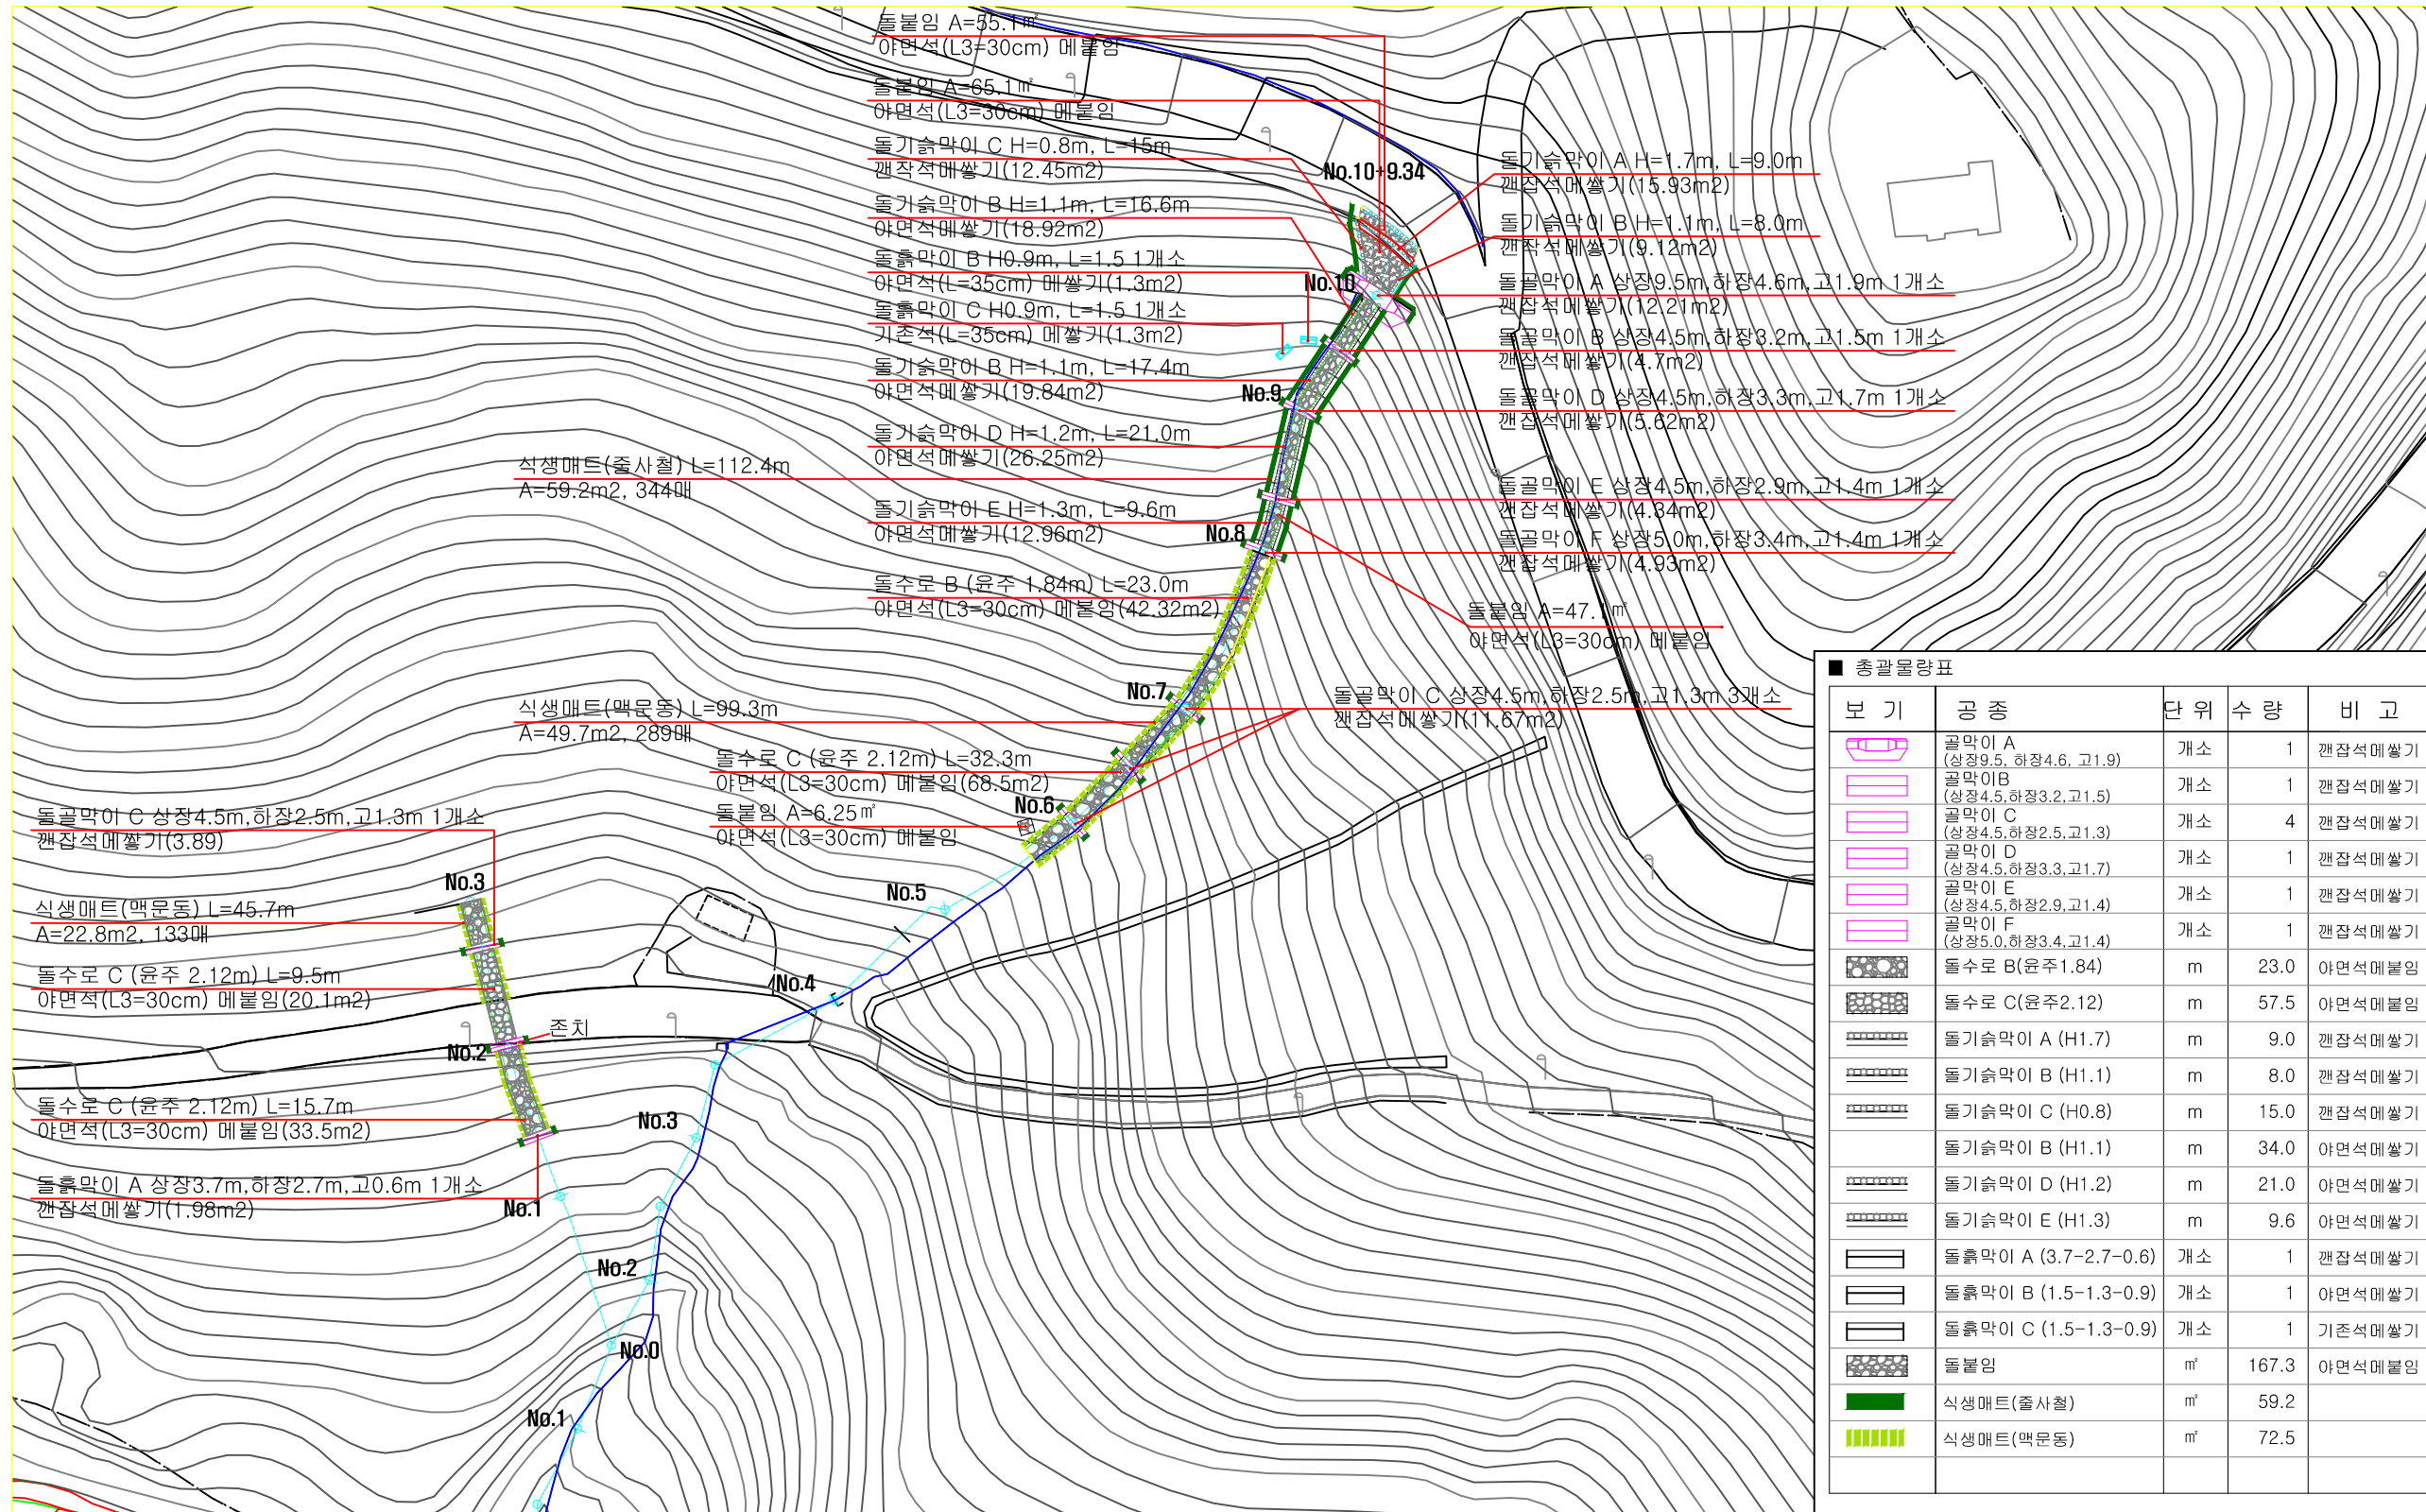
돌붙임 A=55.1㎡
야면석(L3=30cm) 메붙임

돌붙임 A=65.1㎡
야면석(L3=30cm) 메붙임

돌기슭막이 C H=0.8m, L=15m
깬잡석메쌓기(12.45m2)

돌기슭막이 B H=1.1m, L=16.6m
야면석메쌓기(18.92m2)

돌흙막이 B H0.9m, L=1.5 1개소
야면석(L=35cm) 메쌓기(1.3m2)

돌흙막이 C H0.9m, L=1.5 1개소
기존석(L=35cm) 메쌓기(1.3m2)

돌기슭막이 B H=1.1m, L=17.4m
야면석메쌓기(19.84m2)

돌기슭막이 D H=1.2m, L=21.0m
야면석메쌓기(26.25m2)

식생매트(줄사철) L=112.4m
A=59.2m2, 344매

돌기슭막이 E H=1.3m, L=9.6m
야면석메쌓기(12.96m2)

돌수로 B (윤주 1.84m) L=23.0m
야면석(L3=30cm) 메붙임(42.32m2)

식생매트(맥문동) L=99.3m
A=49.7m2, 289매

돌수로 C (윤주 2.12m) L=32.3m
야면석(L3=30cm) 메붙임(68.5m2)

돌붙임 A=6.25㎡
야면석(L3=30cm) 메붙임

돌골막이 C 상장4.5m,하장2.5m,고1.3m 1개소
깬잡석메쌓기(3.89)

식생매트(맥문동) L=45.7m
A=22.8m2, 133매

돌수로 C (윤주 2.12m) L=9.5m
야면석(L3=30cm) 메붙임(20.1m2)

존치

돌수로 C (윤주 2.12m) L=15.7m
야면석(L3=30cm) 메붙임(33.5m2)

돌흙막이 A 상장3.7m,하장2.7m,고0.6m 1개소
깬잡석메쌓기(1.98m2)

No.10+9.34
No.10
No.9
No.8
No.7
No.6
No.5
No.4
No.3
No.2
No.1
No.3
No.2
No.0
No.1

돌기슭막이 A H=1.7m, L=9.0m
깬잡석메쌓기(15.93m2)

돌기슭막이 B H=1.1m, L=8.0m
깬잡석메쌓기(9.12m2)

돌골막이 A 상장9.5m,하장4.6m,고1.9m 1개소
깬잡석메쌓기(12.21m2)

돌골막이 B 상장4.5m,하장3.2m,고1.5m 1개소
깬잡석메쌓기(4.7m2)

돌골막이 D 상장4.5m,하장3.3m,고1.7m 1개소
깬잡석메쌓기(5.62m2)

돌골막이 E 상장4.5m,하장2.9m,고1.4m 1개소
깬잡석메쌓기(4.34m2)

돌골막이 F 상장5.0m,하장3.4m,고1.4m 1개소
깬잡석메쌓기(4.93m2)

돌붙임 A=47.1㎡
야면석(L3=30cm) 메붙임

돌골막이 C 상장4.5m,하장2.5m,고1.3m 3개소
깬잡석메쌓기(11.67m2)

■ 총괄물량표

| 보 기 | 공 종 | 단 위 | 수 량 | 비 고 |
|---|---|---|---|---|
| | 골막이 A (상장9.5, 하장4.6, 고1.9) | 개소 | 1 | 깬잡석메쌓기 |
| | 골막이B (상장4.5,하장3.2,고1.5) | 개소 | 1 | 깬잡석메쌓기 |
| | 골막이 C (상장4.5,하장2.5,고1.3) | 개소 | 4 | 깬잡석메쌓기 |
| | 골막이 D (상장4.5,하장3.3,고1.7) | 개소 | 1 | 깬잡석메쌓기 |
| | 골막이 E (상장4.5,하장2.9,고1.4) | 개소 | 1 | 깬잡석메쌓기 |
| | 골막이 F (상장5.0,하장3.4,고1.4) | 개소 | 1 | 깬잡석메쌓기 |
| | 돌수로 B(윤주1.84) | m | 23.0 | 야면석메붙임 |
| | 돌수로 C(윤주2.12) | m | 57.5 | 야면석메붙임 |
| | 돌기슭막이 A (H1.7) | m | 9.0 | 깬잡석메쌓기 |
| | 돌기슭막이 B (H1.1) | m | 8.0 | 깬잡석메쌓기 |
| | 돌기슭막이 C (H0.8) | m | 15.0 | 깬잡석메쌓기 |
| | 돌기슭막이 B (H1.1) | m | 34.0 | 야면석메쌓기 |
| | 돌기슭막이 D (H1.2) | m | 21.0 | 야면석메쌓기 |
| | 돌기슭막이 E (H1.3) | m | 9.6 | 야면석메쌓기 |
| | 돌흙막이 A (3.7-2.7-0.6) | 개소 | 1 | 깬잡석메쌓기 |
| | 돌흙막이 B (1.5-1.3-0.9) | 개소 | 1 | 야면석메쌓기 |
| | 돌흙막이 C (1.5-1.3-0.9) | 개소 | 1 | 기존석메쌓기 |
| | 돌붙임 | ㎡ | 167.3 | 야면석메붙임 |
| | 식생매트(줄사철) | ㎡ | 59.2 | |
| | 식생매트(맥문동) | ㎡ | 72.5 | |